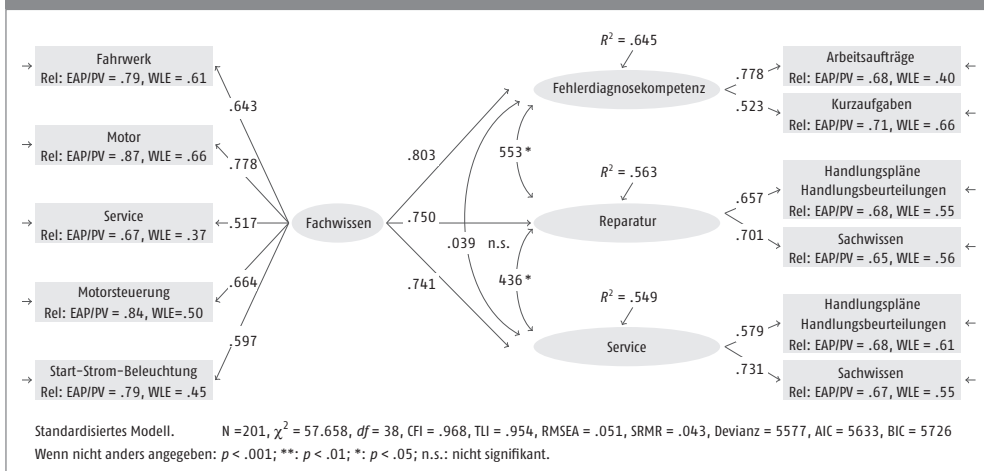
Fahrwerk
Rel: EAP/PV = .79, WLE = .61

Motor
Rel: EAP/PV = .87, WLE = .66

Service
Rel: EAP/PV = .67, WLE = .37

Motorsteuerung
Rel: EAP/PV = .84, WLE=.50

Start-Strom-Beleuchtung
Rel: EAP/PV = .79, WLE = .45

.643
.778
.517
.664
.597

Fachwissen

.803
.750
.741
553 *
.039
n.s.
436 *

$R^2$ = .645
Fehlerdiagnosekompetenz

$R^2$ = .563
Reparatur

$R^2$ = .549
Service

.778
.523
.657
.701
.579
.731

Arbeitsaufträge
Rel: EAP/PV = .68, WLE = .40

Kurzaufgaben
Rel: EAP/PV = .71, WLE = .66

Handlungspläne
Handlungsbeurteilungen
Rel: EAP/PV = .68, WLE = .55

Sachwissen
Rel: EAP/PV = .65, WLE = .56

Handlungspläne
Handlungsbeurteilungen
Rel: EAP/PV = .68, WLE = .61

Sachwissen
Rel: EAP/PV = .67, WLE = .55

Standardisiertes Modell. N =201, $\chi^2$ = 57.658, df = 38, CFI = .968, TLI = .954, RMSEA = .051, SRMR = .043, Devianz = 5577, AIC = 5633, BIC = 5726
Wenn nicht anders angegeben: p < .001; **: p < .01; *: p < .05; n.s.: nicht signifikant.